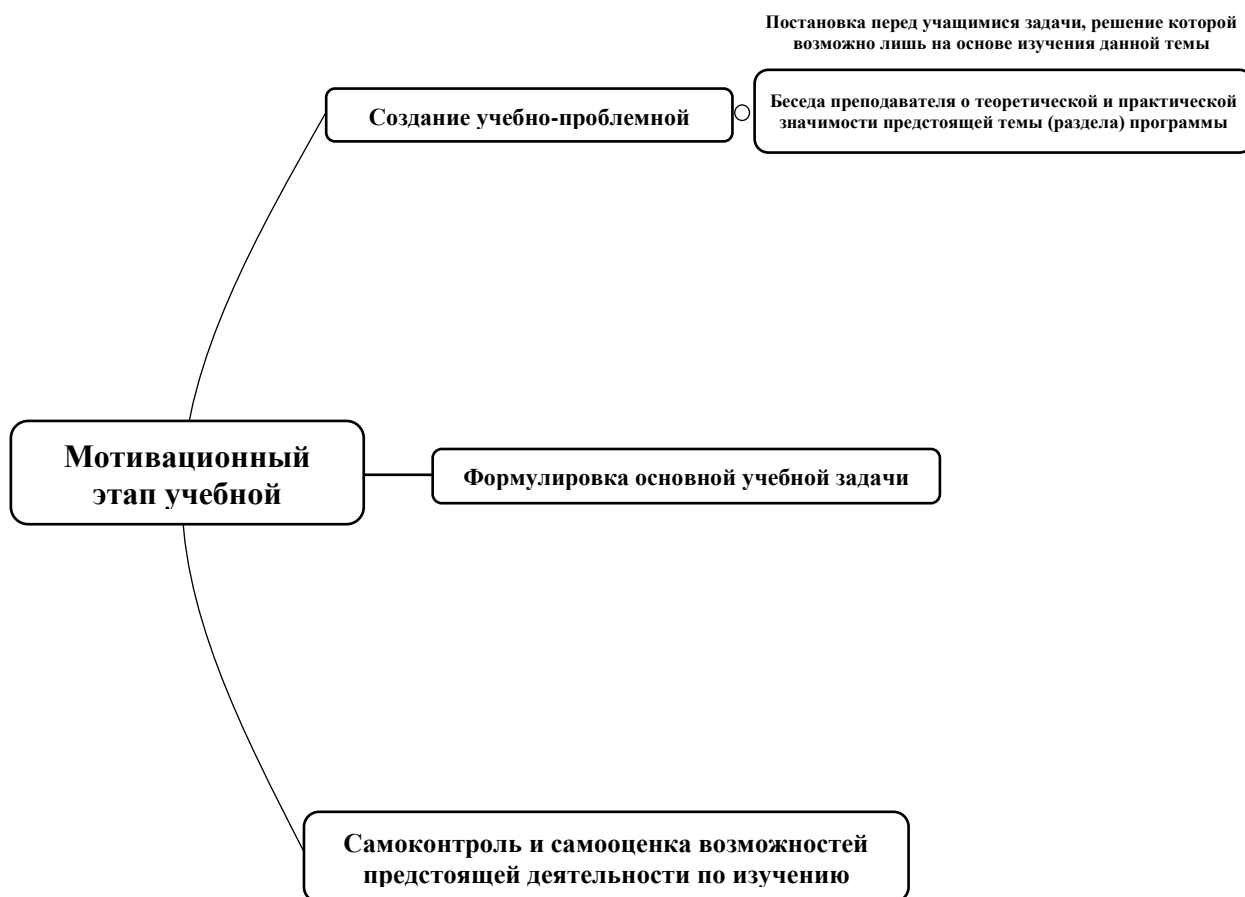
Постановка перед учащимися задачи, решение которой возможно лишь на основе изучения данной темы

Создание учебно-проблемной

Беседа преподавателя о теоретической и практической значимости предстоящей темы (раздела) программы

Мотивационный этап учебной

Формулировка основной учебной задачи

Самоконтроль и самооценка возможностей предстоящей деятельности по изучению